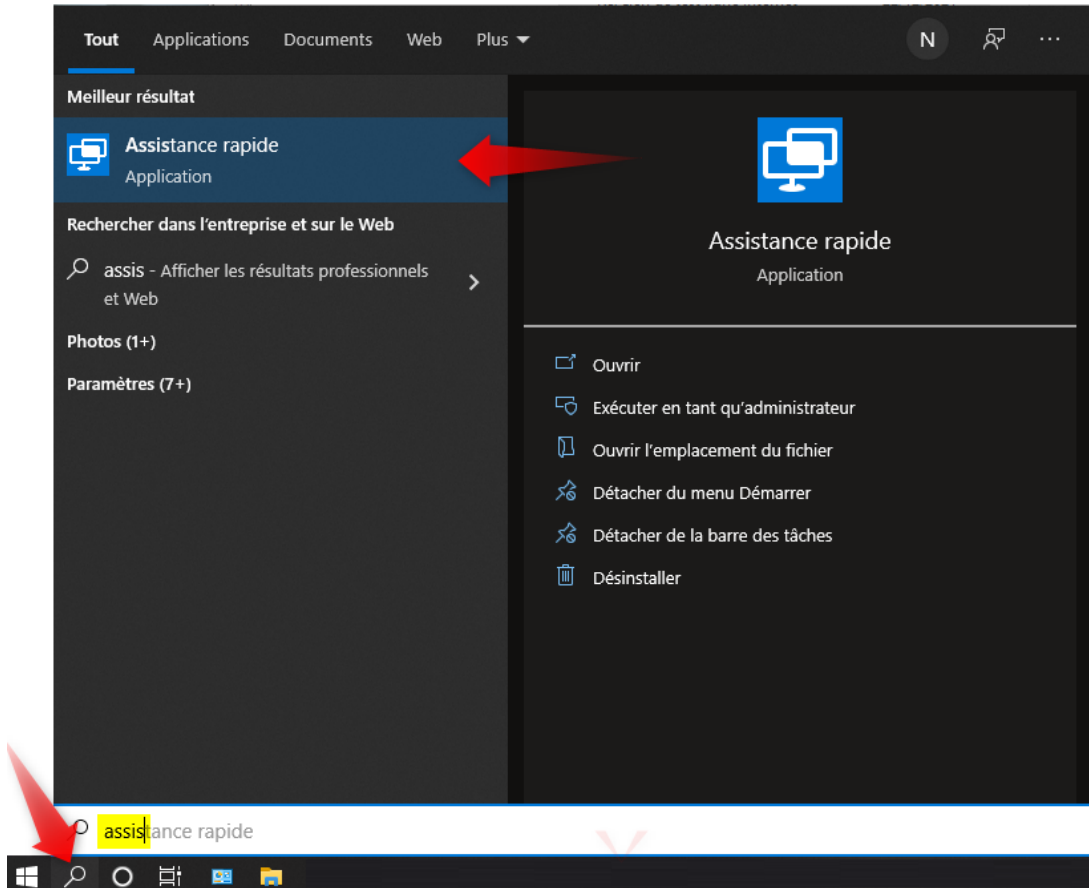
Tout Applications Documents Web Plus

N

...

Meilleur résultat

Assistance rapide
Application

Rechercher dans l'entreprise et sur le Web

assis - Afficher les résultats professionnels et Web

Photos (1+)

Paramètres (7+)

Assistance rapide
Application

Ouvrir

Exécuter en tant qu'administrateur

Ouvrir l'emplacement du fichier

Détacher du menu Démarrer

Détacher de la barre des tâches

Désinstaller

assistance rapide